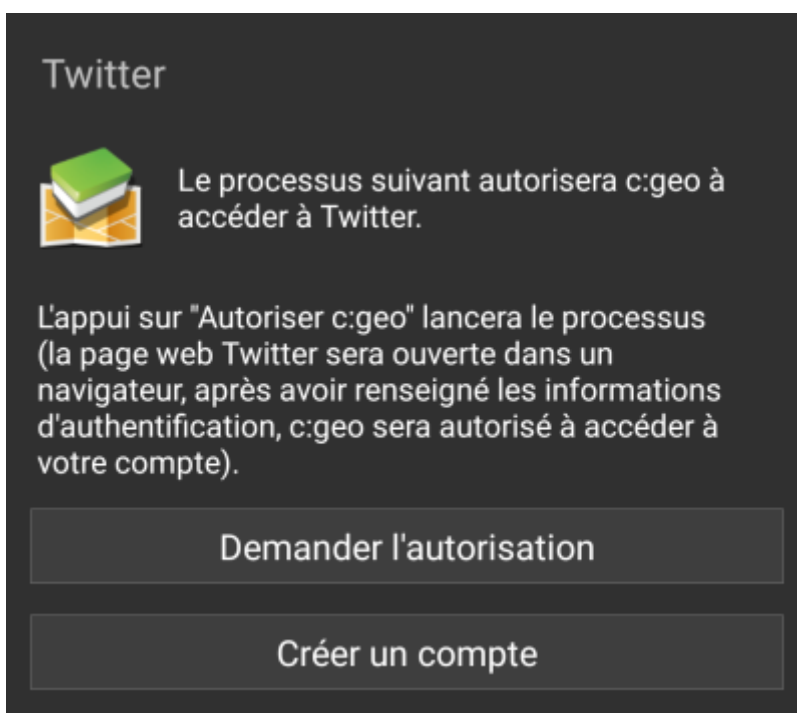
Twitter

Le processus suivant autorisera c:geo à accéder à Twitter.

L'appui sur "Autoriser c:geo" lancera le processus (la page web Twitter sera ouverte dans un navigateur, après avoir renseigné les informations d'authentification, c:geo sera autorisé à accéder à votre compte).

Demander l'autorisation

Créer un compte